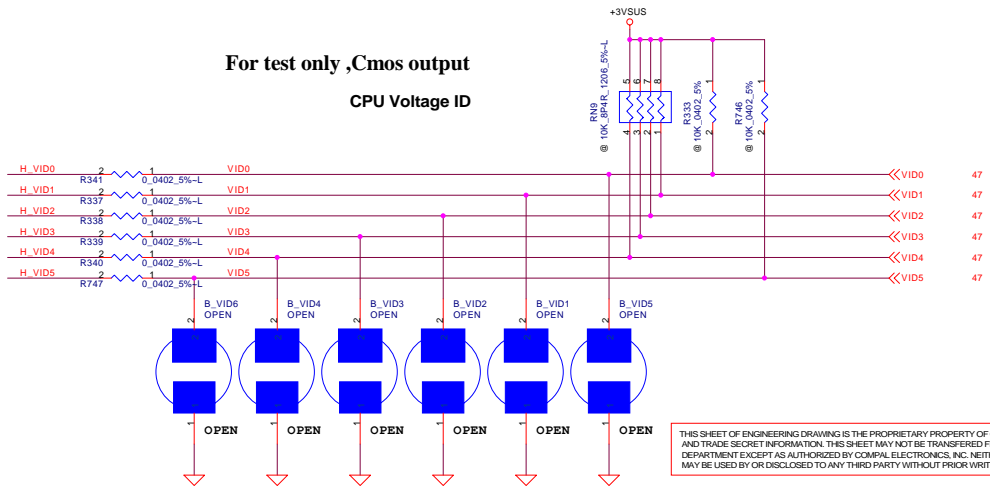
+3VSUS

For test only ,Cmos output

CPU Voltage ID

RN9
@ 10K_8P4R_1206_5%~L
5 6 7 8
4 3 2 1

R333
@ 10K_0402_5%
1
2

R746
@ 10K_0402_5%
1
2

H_VID0 2 1 VID0
R341 0_0402_5%~L
H_VID1 2 1 VID1
R337 0_0402_5%~L
H_VID2 2 1 VID2
R338 0_0402_5%~L
H_VID3 2 1 VID3
R339 0_0402_5%~L
H_VID4 2 1 VID4
R340 0_0402_5%~L
H_VID5 2 1 VID5
R747 0_0402_5%~L

VID0 47
VID1 47
VID2 47
VID3 47
VID4 47
VID5 47

B_VID6 OPEN
B_VID4 OPEN
B_VID3 OPEN
B_VID2 OPEN
B_VID1 OPEN
B_VID5 OPEN

2 2 2 2 2 2
1 1 1 1 1 1

OPEN OPEN OPEN OPEN OPEN OPEN

THIS SHEET OF ENGINEERING DRAWING IS THE PROPRIETARY PROPERTY OF
AND TRADE SECRET INFORMATION. THIS SHEET MAY NOT BE TRANSFERED F
DEPARTMENT EXCEPT AS AUTHORIZED BY COMPAL ELECTRONICS, INC. NEITI
MAY BE USED BY OR DISCLOSED TO ANY THIRD PARTY WITHOUT PRIOR WRIT